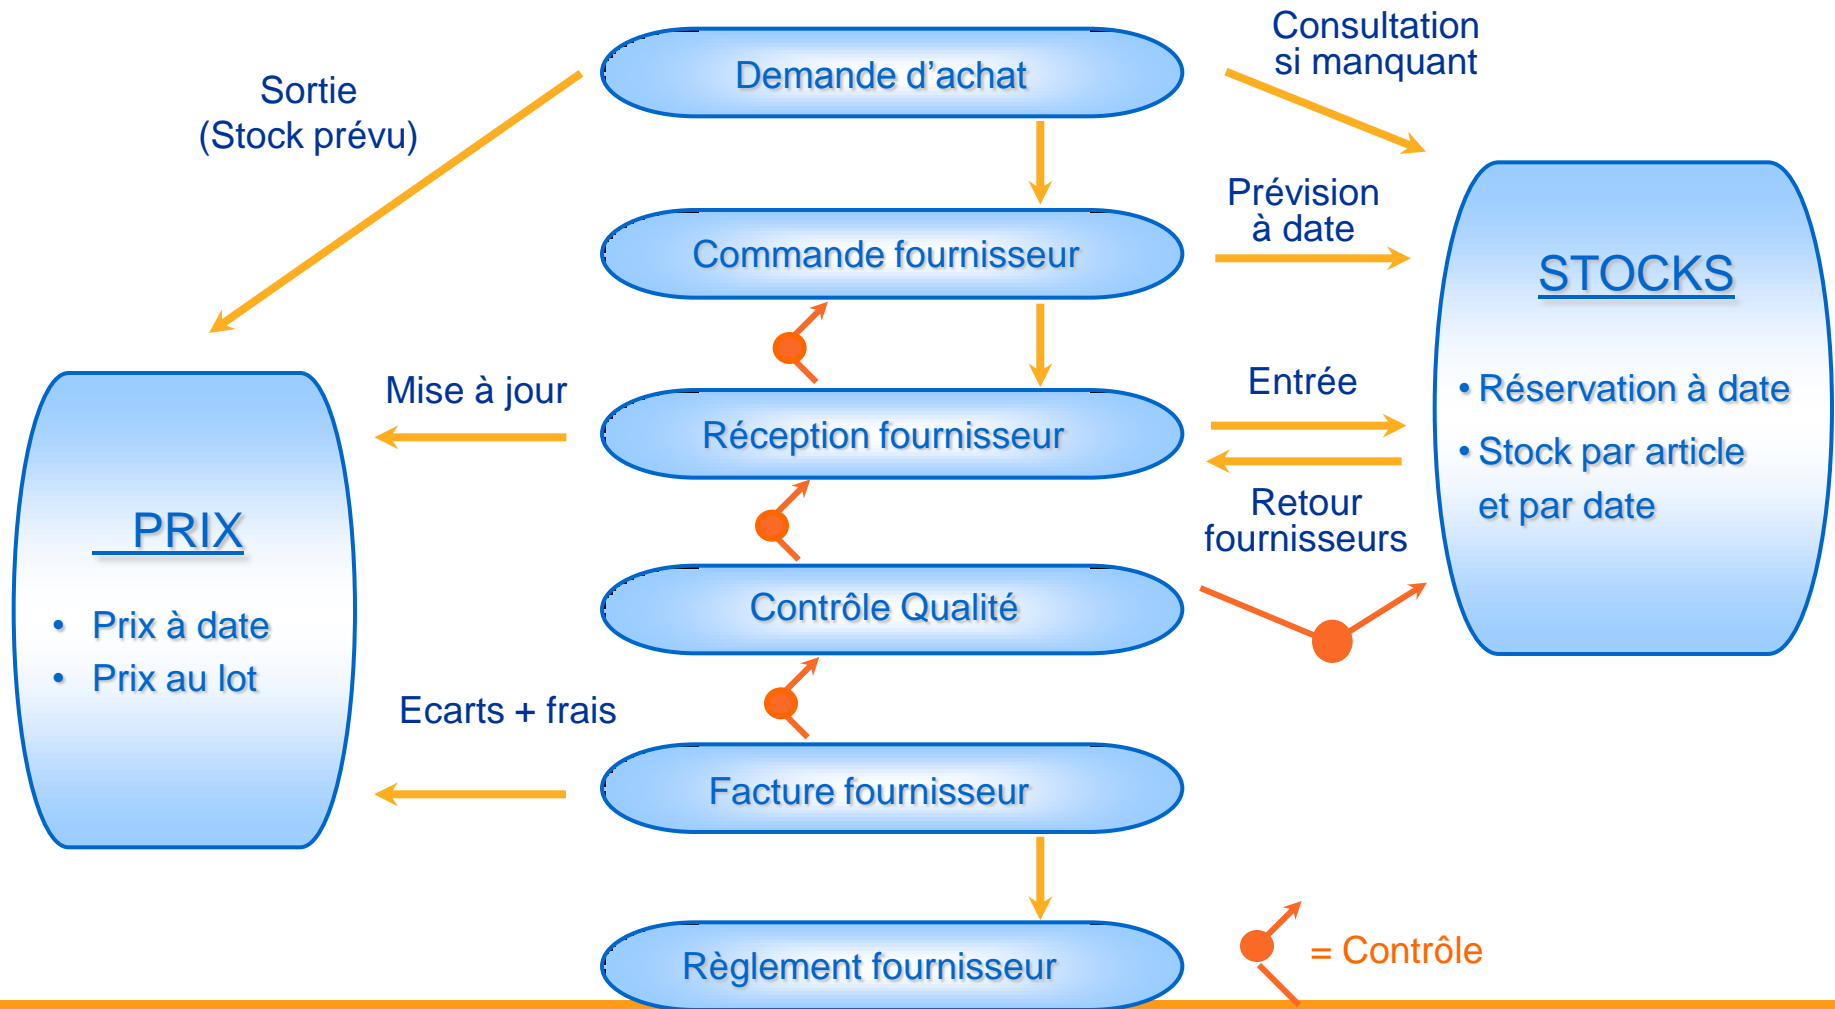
Sortie
(Stock prévu)

Demande d'achat

Consultation
si manquant

Commande fournisseur

Prévision
à date

STOCKS

• Réservation à date
• Stock par article et par date

Mise à jour

Réception fournisseur

Entrée

Retour
fournisseurs

PRIX

• Prix à date
• Prix au lot

Contrôle Qualité

Ecarts + frais

Facture fournisseur

Règlement fournisseur

= Contrôle